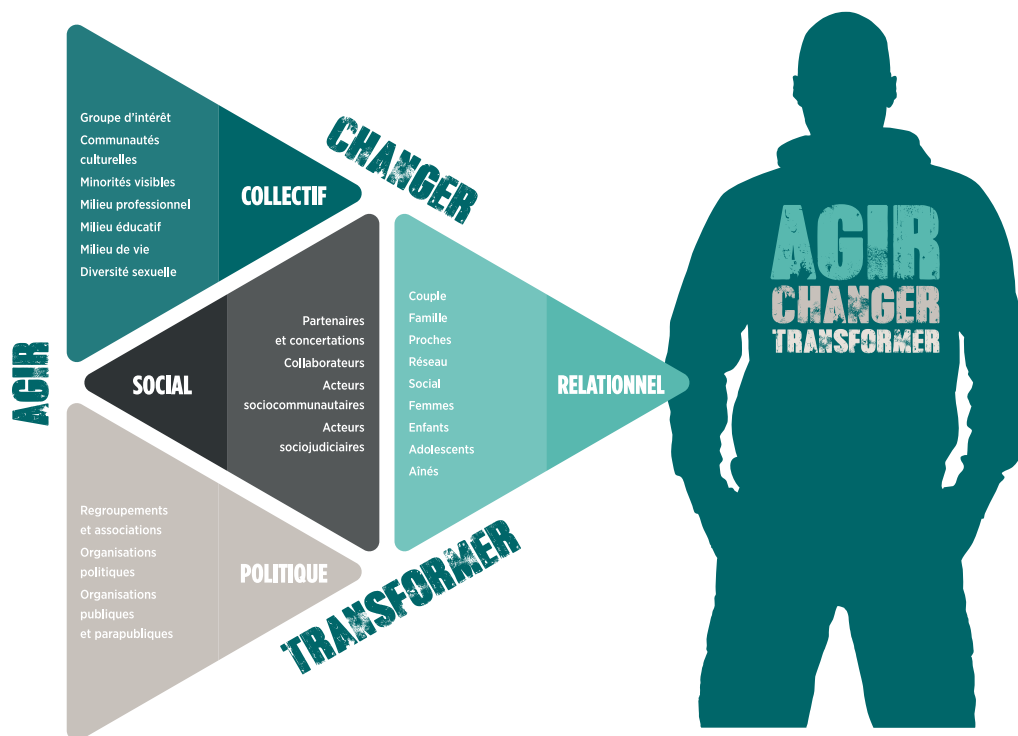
AGIR

Groupe d'intérêt
Communautés culturelles
Minorités visibles
Milieu professionnel
Milieu éducatif
Milieu de vie
Diversité sexuelle

COLLECTIF

CHANGER

SOCIAL

Partenaires et concertations
Collaborateurs
Acteurs sociocommunautaires
Acteurs sociojudiciaires

Couple
Famille
Proches
Réseau
Social
Femmes
Enfants
Adolescents
Aînés

RELATIONNEL

Regroupements et associations
Organisations politiques
Organisations publiques et parapubliques

POLITIQUE

TRANSFORMER

AGIR
CHANGER
TRANSFORMER